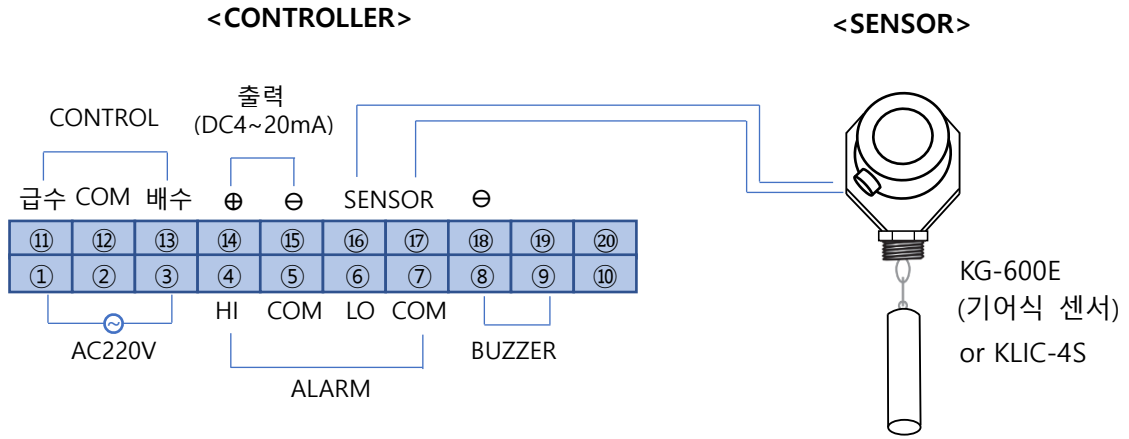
<CONTROLLER>

<SENSOR>

출력
(DC4~20mA)

CONTROL

급수 COM 배수 ⊕ ⊖ SENSOR ⊖

| ⑪ | ⑫ | ⑬ | ⑭ | ⑮ | ⑯ | ⑰ | ⑱ | ⑲ | ⑳ |
|---|---|---|---|---|---|---|---|---|---|
| ① | ② | ③ | ④ | ⑤ | ⑥ | ⑦ | ⑧ | ⑨ | ⑩ |

HI COM LO COM

AC220V

ALARM

BUZZER

KG-600E
(기어식 센서)
or KLIC-4S